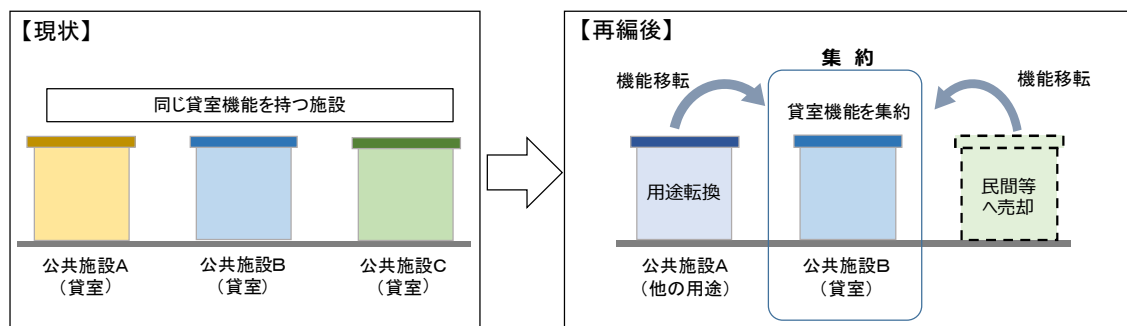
【現状】

同じ貸室機能を持つ施設

公共施設A
（貸室）

公共施設B
（貸室）

公共施設C
（貸室）

【再編後】

集 約

機能移転

貸室機能を集約

機能移転

用途転換

民間等
へ売却

公共施設A
（他の用途）

公共施設B
（貸室）